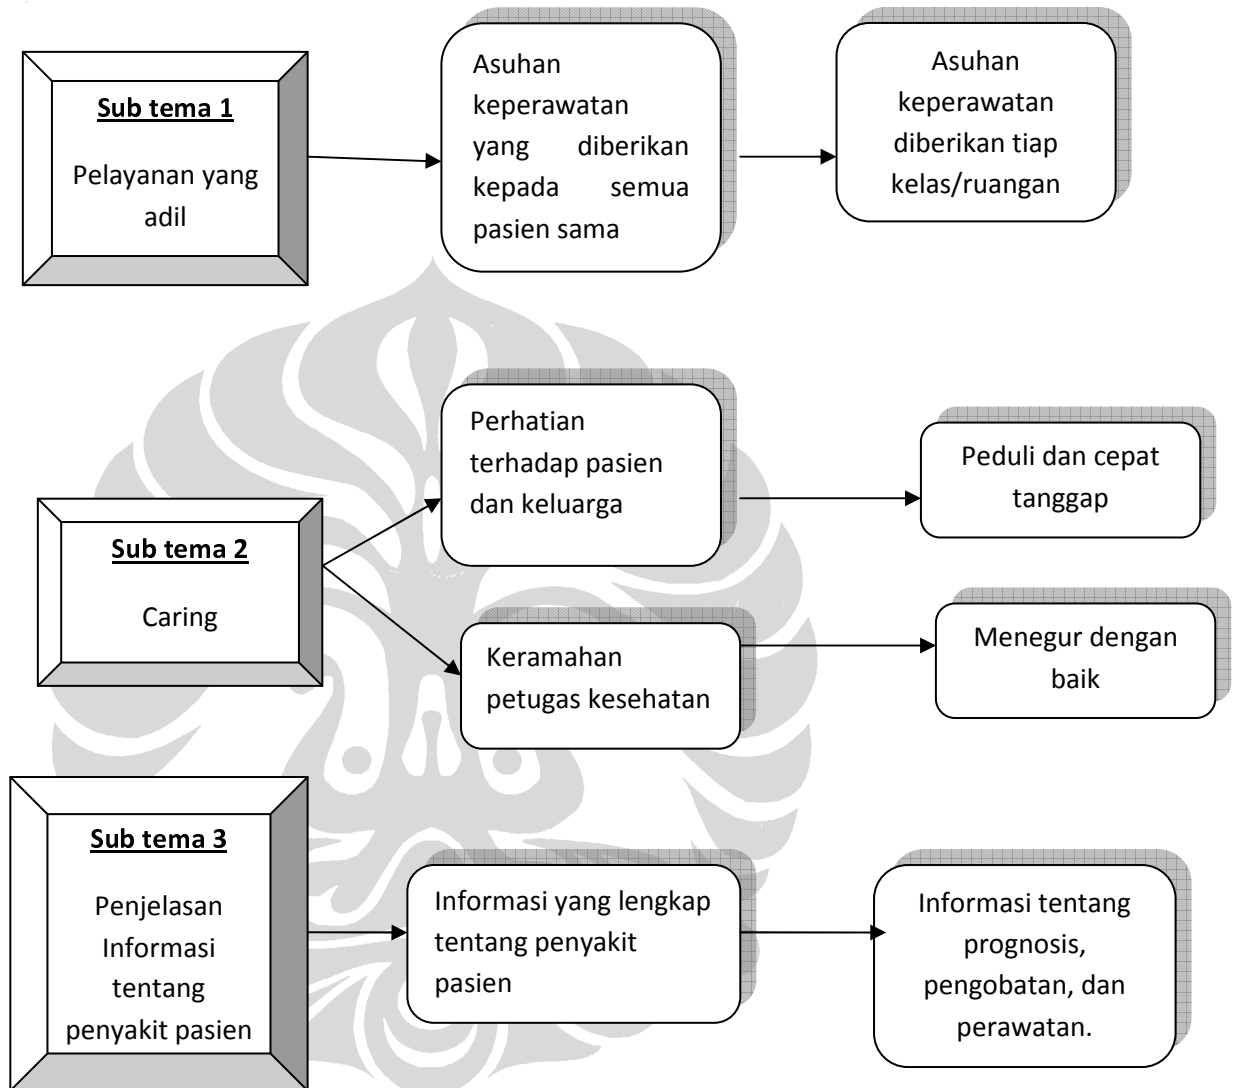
Sub tema 1

Pelayanan yang adil

Asuhan keperawatan yang diberikan kepada semua pasien sama

Asuhan keperawatan diberikan tiap kelas/ruangan

Sub tema 2

Caring

Perhatian terhadap pasien dan keluarga

Peduli dan cepat tanggap

Keramahan petugas kesehatan

Menegur dengan baik

Sub tema 3

Penjelasan Informasi tentang penyakit pasien

Informasi yang lengkap tentang penyakit pasien

Informasi tentang prognosis, pengobatan, dan perawatan.